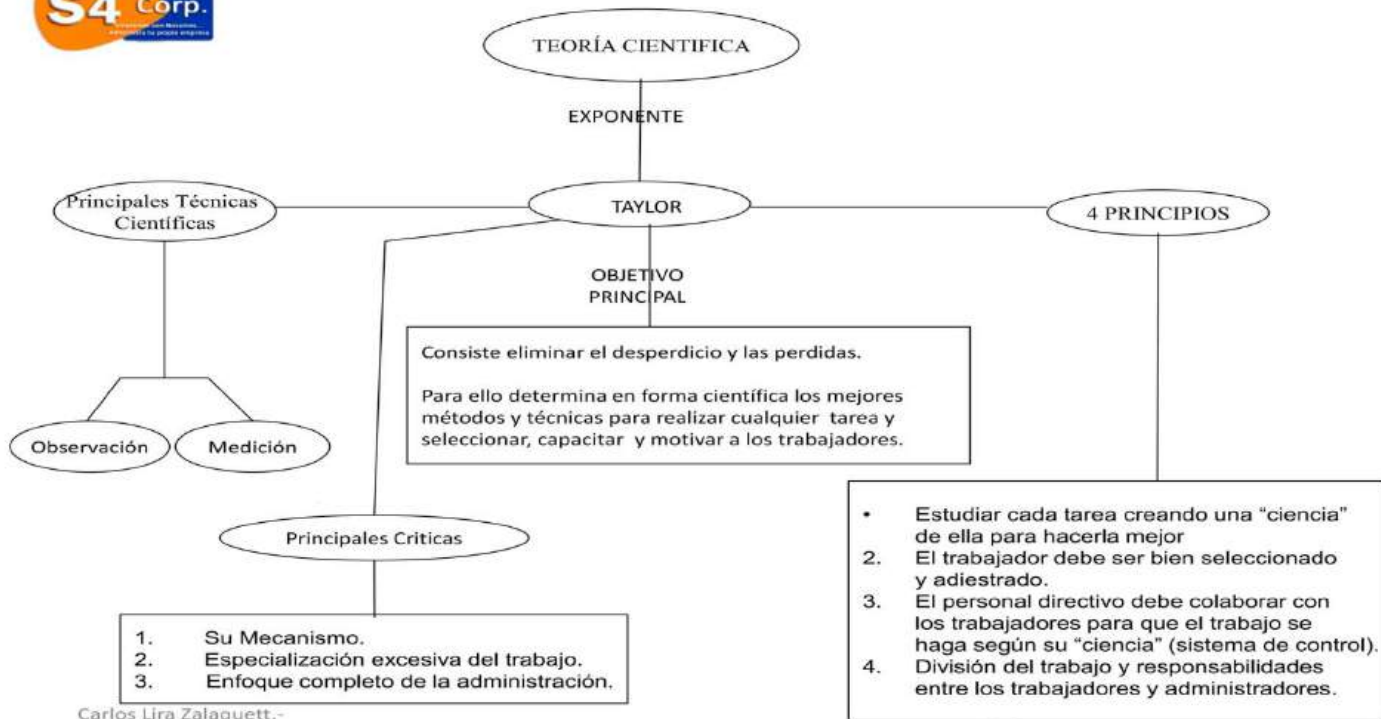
S4 Corp.

TEORÍA CIENTIFICA

EXPONENTE

Principales Técnicas Científicas

TAYLOR

4 PRINCIPIOS

OBJETIVO PRINCIPAL

Consiste eliminar el desperdicio y las perdidas.

Para ello determina en forma científica los mejores métodos y técnicas para realizar cualquier tarea y seleccionar, capacitar y motivar a los trabajadores.

Observación

Medición

Principales Criticas

1. Su Mecanismo.
2. Especialización excesiva del trabajo.
3. Enfoque completo de la administración.

• Estudiar cada tarea creando una "ciencia" de ella para hacerla mejor
2. El trabajador debe ser bien seleccionado y adiestrado.
3. El personal directivo debe colaborar con los trabajadores para que el trabajo se haga según su "ciencia" (sistema de control).
4. División del trabajo y responsabilidades entre los trabajadores y administradores.

Carlos Lira Zalaquett.-